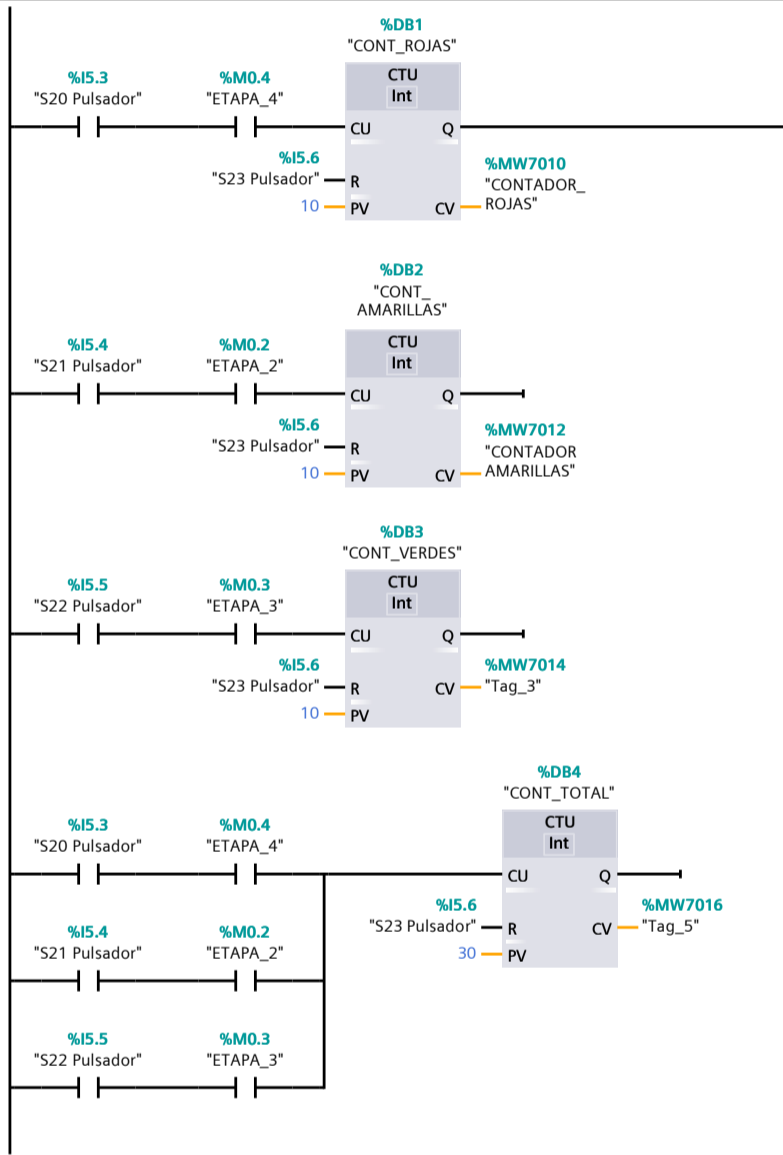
%DB1
"CONT_ROJAS"

%I5.3
"S20 Pulsador"

%M0.4
"ETAPA_4"

CTU
Int

CU
Q

%I5.6
"S23 Pulsador"
R

10
PV
CV

%MW7010
"CONTADOR_ROJAS"

%DB2
"CONT_AMARILLAS"

%I5.4
"S21 Pulsador"

%M0.2
"ETAPA_2"

CTU
Int

CU
Q

%I5.6
"S23 Pulsador"
R

10
PV
CV

%MW7012
"CONTADOR AMARILLAS"

%DB3
"CONT_VERDES"

%I5.5
"S22 Pulsador"

%M0.3
"ETAPA_3"

CTU
Int

CU
Q

%I5.6
"S23 Pulsador"
R
CV

%MW7014
"Tag_3"

10
PV

%DB4
"CONT_TOTAL"

%I5.3
"S20 Pulsador"

%M0.4
"ETAPA_4"

CTU
Int

CU
Q

%I5.6
"S23 Pulsador"
R
CV

%MW7016
"Tag_5"

30
PV

%I5.4
"S21 Pulsador"

%M0.2
"ETAPA_2"

%I5.5
"S22 Pulsador"

%M0.3
"ETAPA_3"